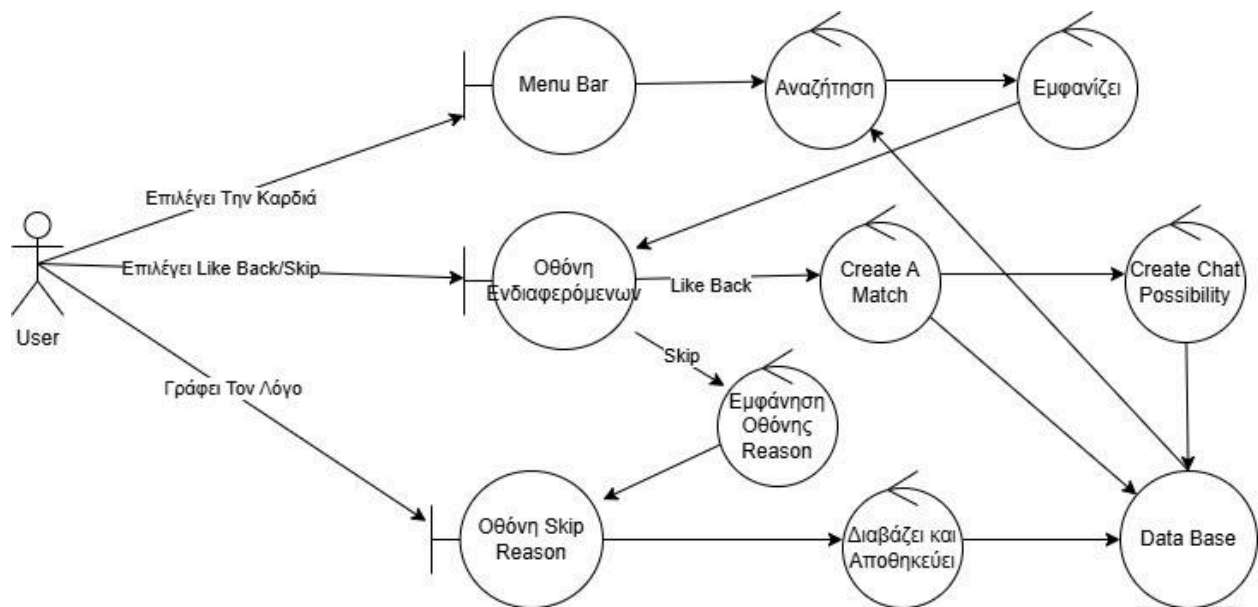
Menu Bar

Αναζήτηση

Εμφανίζει

Επιλέγει Την Καρδιά

User

Επιλέγει Like Back/Skip

Οθόνη Ενδιαφερόμενων

Like Back

Create A Match

Create Chat Possibility

Skip

Γράφει Τον Λόγο

Εμφάνηση Οθόνης Reason

Οθόνη Skip Reason

Διαβάζει και Αποθηκεύει

Data Base